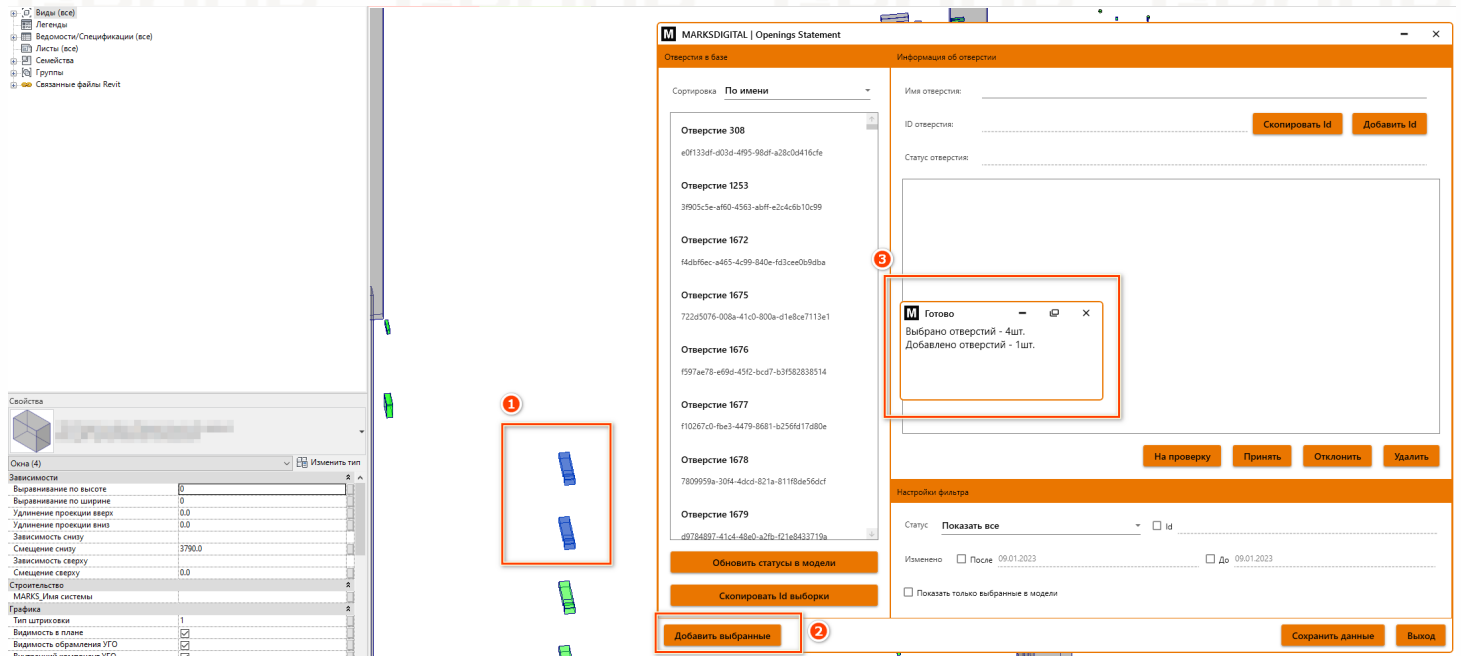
Виды (все)
Легенды
Ведомости/Спецификации (все)
Листы (все)
Семейства
Группы
Связанные файлы Revit

Свойства

Окна (4)
Изменить тип

| Зависимости | |
|---|---|
| Выравнивание по высоте | 0 |
| Выравнивание по ширине | 0 |
| Удлинение проекции вверх | 0.0 |
| Удлинение проекции вниз | 0.0 |
| Зависимость снизу | |
| Смещение снизу | 3790.0 |
| Зависимость сверху | |
| Смещение сверху | 0.0 |
| Строительство | |
| MARKS_Имя системы | |
| Графика | |
| Тип штриховки | 1 |
| Видимость в плане | |
| Видимость обрамления УГО | |

1

2

3

MARKSDIGITAL | Openings Statement

Отверстия в базе

Сортировка По имени

Отверстие 308
e0f133df-d03d-4f95-98df-a28c0d416cfe

Отверстие 1253
3f905c5e-af60-4563-abff-e2c4c6b10c99

Отверстие 1672
f4dbf6ec-a465-4c99-840e-fd3cee0b9dba

Отверстие 1675
722d5076-008a-41c0-800a-d1e8ce7113e1

Отверстие 1676
f597ae78-e69d-45f2-bcd7-b3f582838514

Отверстие 1677
f10267c0-fbe3-4479-8681-b256fd17d80e

Отверстие 1678
7809959a-30f4-4dcd-821a-811f8de56dcf

Отверстие 1679
d9784897-41c4-48e0-a2fb-f21e8433719a

Обновить статусы в модели

Скопировать Id выборки

Добавить выбранные

Информация об отверстии

Имя отверстия:

ID отверстия:

Скопировать Id

Добавить Id

Статус отверстия:

Готово

Выбрано отверстий - 4шт.
Добавлено отверстий - 1шт.

На проверку

Принять

Отклонить

Удалить

Настройки фильтра

Статус Показать все

Id

Изменено После 09.01.2023 До 09.01.2023

Показать только выбранные в модели

Сохранить данные

Выход